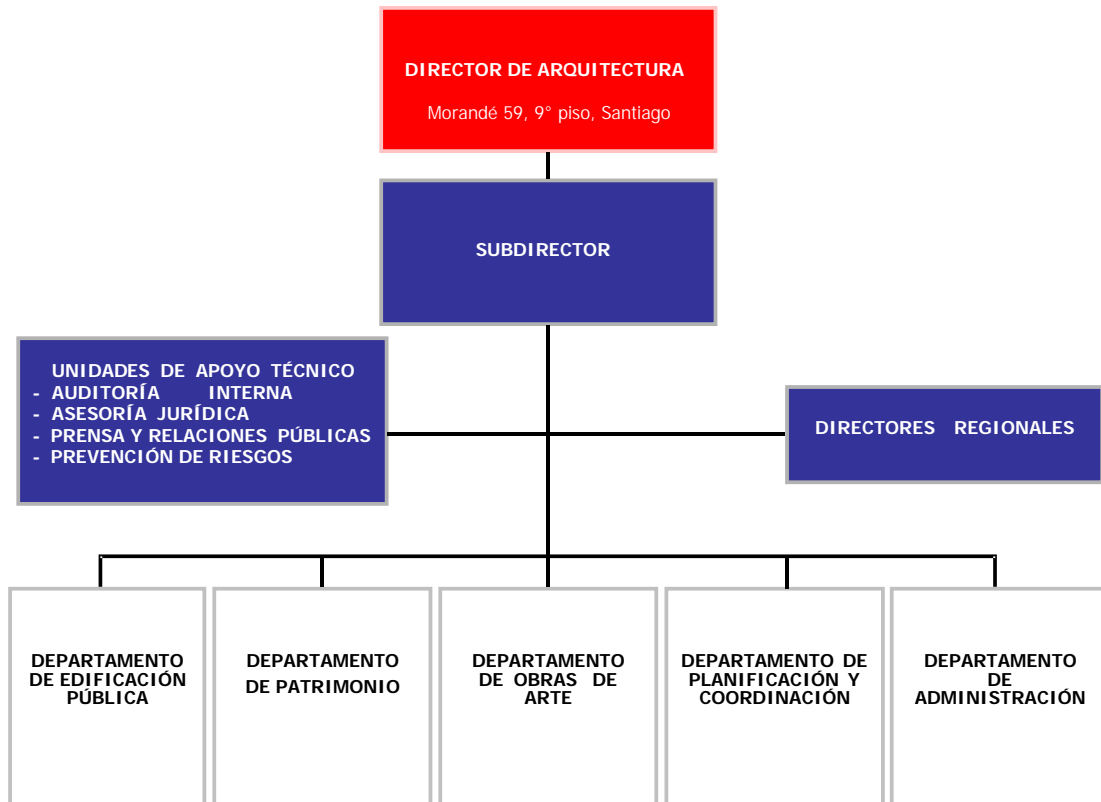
DIRECTOR DE ARQUITECTURA

Morandé 59, 9° piso, Santiago

SUBDIRECTOR

UNIDADES DE APOYO TÉCNICO
- AUDITORÍA INTERNA
- ASESORÍA JURÍDICA
- PRENSA Y RELACIONES PÚBLICAS
- PREVENCIÓN DE RIESGOS

DIRECTORES REGIONALES

DEPARTAMENTO DE EDIFICACIÓN PÚBLICA

DEPARTAMENTO DE PATRIMONIO

DEPARTAMENTO DE OBRAS DE ARTE

DEPARTAMENTO DE PLANIFICACIÓN Y COORDINACIÓN

DEPARTAMENTO DE ADMINISTRACIÓN